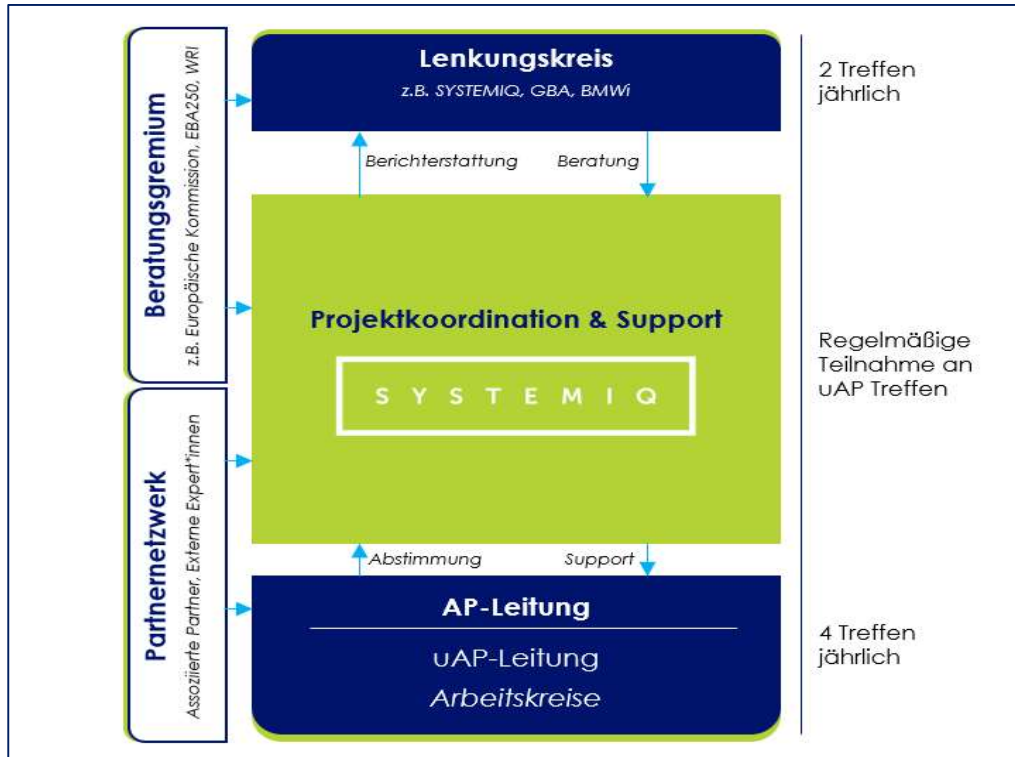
Beratungsgremium
z.B. Europäische Kommission, EBA250, WRI

Partnernetzwerk
Assoziierte Partner, Externe Expert*innen

Lenkungskreis
z.B. SYSTEMIQ, GBA, BMWi

2 Treffen jährlich

Berichterstattung

Beratung

Projektkoordination & Support

SYSTEMIQ

Regelmäßige Teilnahme an uAP Treffen

Abstimmung

Support

AP-Leitung

uAP-Leitung

Arbeitskreise

4 Treffen jährlich